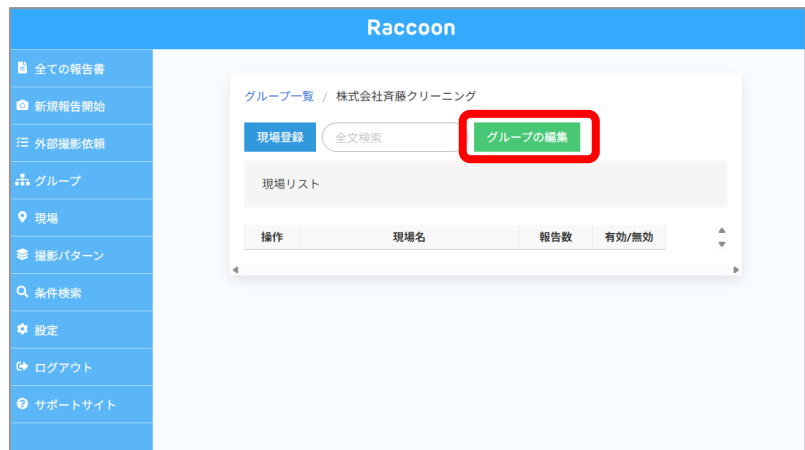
Raccoon

全ての報告書
新規報告開始
外部撮影依頼
グループ
現場
撮影パターン
条件検索
設定
ログアウト
サポートサイト

グループ一覧 / 株式会社斉藤クリーニング

現場登録
全文検索
グループの編集

現場リスト

| 操作 | 現場名 | 報告数 | 有効/無効 |
|---|---|---|---|